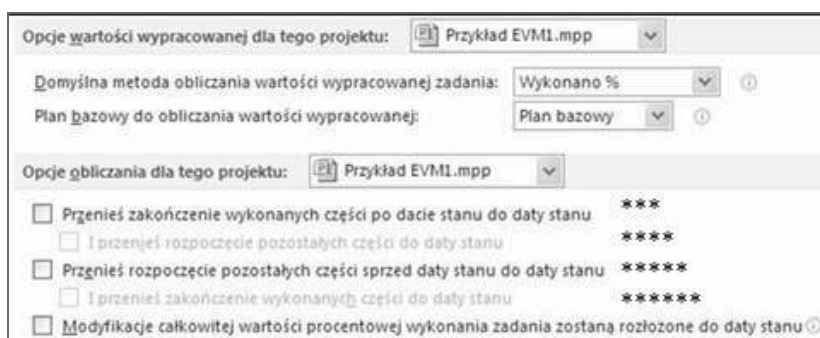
Opcje wartości wypracowanej dla tego projektu: Przykład EVM1.mpp

Domyślna metoda obliczania wartości wypracowanej zadania: Wykonano %

Plan bazowy do obliczania wartości wypracowanej: Plan bazowy

Opcje obliczania dla tego projektu: Przykład EVM1.mpp

Przenieś zakończenie wykonanych części po dacie stanu do daty stanu ***

I przenieś rozpoczęcie pozostałych części do daty stanu ****

Przenieś rozpoczęcie pozostałych części sprzed daty stanu do daty stanu *****

I przenieś zakończenie wykonanych części do daty stanu ******

Modyfikacje całkowitej wartości procentowej wykonania zadania zostaną rozłożone do daty stanu